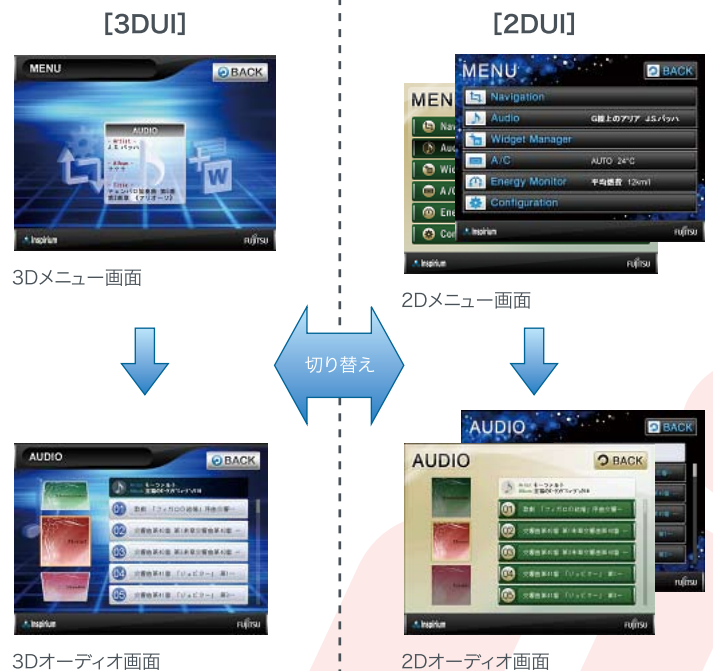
[3DUI]

MENU
BACK
AUDIO
Inspirium
FUJITSU

3Dメニュー画面

[2DUI]

MENU
BACK
Navigation
Audio
G線上のアリア J.S.バッハ
Widget Manager
A/C
AUTO 24°C
Energy Monitor
平均燃費 12km/l
Configuration
Inspirium
FUJITSU

MEN
Nav
Aud
Wid
A/C
Ene
Con
Inspirium
FUJITSU

2Dメニュー画面

切り替え

AUDIO
BACK
01
02
03
04
05
Inspirium
FUJITSU

3Dオーディオ画面

AUDIO
BACK
AUDIO
BACK
01
02
03
04
05
Inspirium
FUJITSU

2Dオーディオ画面